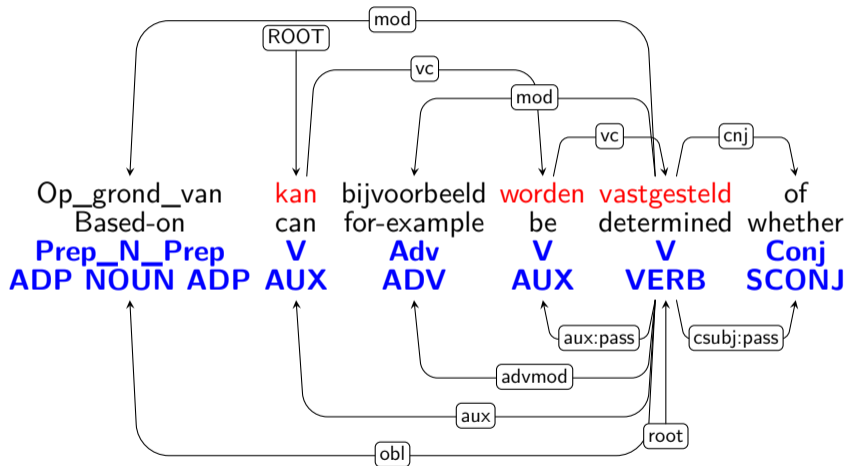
mod

ROOT

vc

mod

vc

cnj

| Op_grond_van | kan | bijvoorbeeld | worden | vastgesteld | of |
|---|---|---|---|---|---|
| Based-on | can | for-example | be | determined | whether |
| Prep_N_Prep | V | Adv | V | V | Conj |
| ADP NOUN ADP | AUX | ADV | AUX | VERB | SCONJ |

aux:pass

csubj:pass

advmod

aux

root

obl